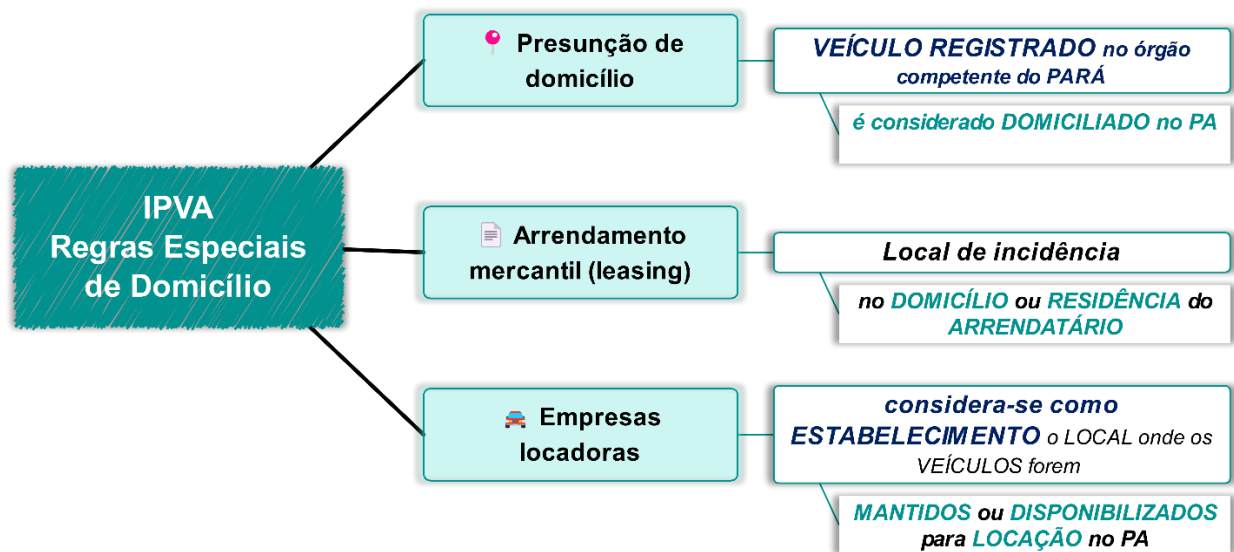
IPVA
Regras Especiais de Domicílio

Presunção de domicílio

VEÍCULO REGISTRADO no órgão competente do PARÁ

é considerado DOMICILIADO no PA

Arrendamento mercantil (leasing)

Local de incidência

no DOMICÍLIO ou RESIDÊNCIA do ARRENDATÁRIO

Empresas locadoras

considera-se como ESTABELECIMENTO o LOCAL onde os VEÍCULOS forem

MANTIDOS ou DISPONIBILIZADOS para LOCAÇÃO no PA